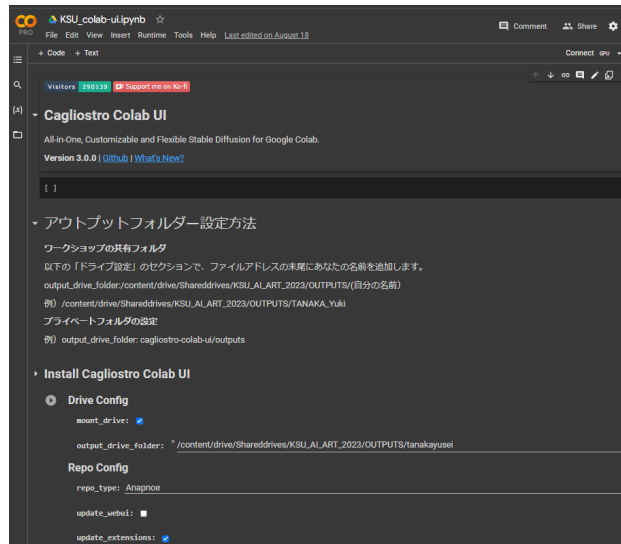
CO PRO KSU_colab-ui.ipynb ☆
File Edit View Insert Runtime Tools Help Last edited on August 18

Comment Share

+ Code + Text

Connect GPU

Visitors 290139 Support me on Ko-fi

Cagliostro Colab UI

All-in-One, Customizable and Flexible Stable Diffusion for Google Colab.

Version 3.0.0 | Github | What's New?

[ ]

アウトプットフォルダー設定方法

ワークショップの共有フォルダ

以下の「ドライブ設定」のセクションで、ファイルアドレスの末尾にあなたの名前を追加します。

output_drive_folder:/content/drive/Shareddrives/KSU_AI_ART_2023/OUTPUTS/(自分の名前)

例）/content/drive/Shareddrives/KSU_AI_ART_2023/OUTPUTS/TANAKA_Yuki

プライベートフォルダの設定

例）output_drive_folder: cagliostro-colab-ui/outputs

Install Cagliostro Colab UI

Drive Config

mount_drive: ✓

output_drive_folder: "/content/drive/Shareddrives/KSU_AI_ART_2023/OUTPUTS/tanakayusei

Repo Config

repo_type: Anapnoe

update_webui: ☐

update_extensions: ✓